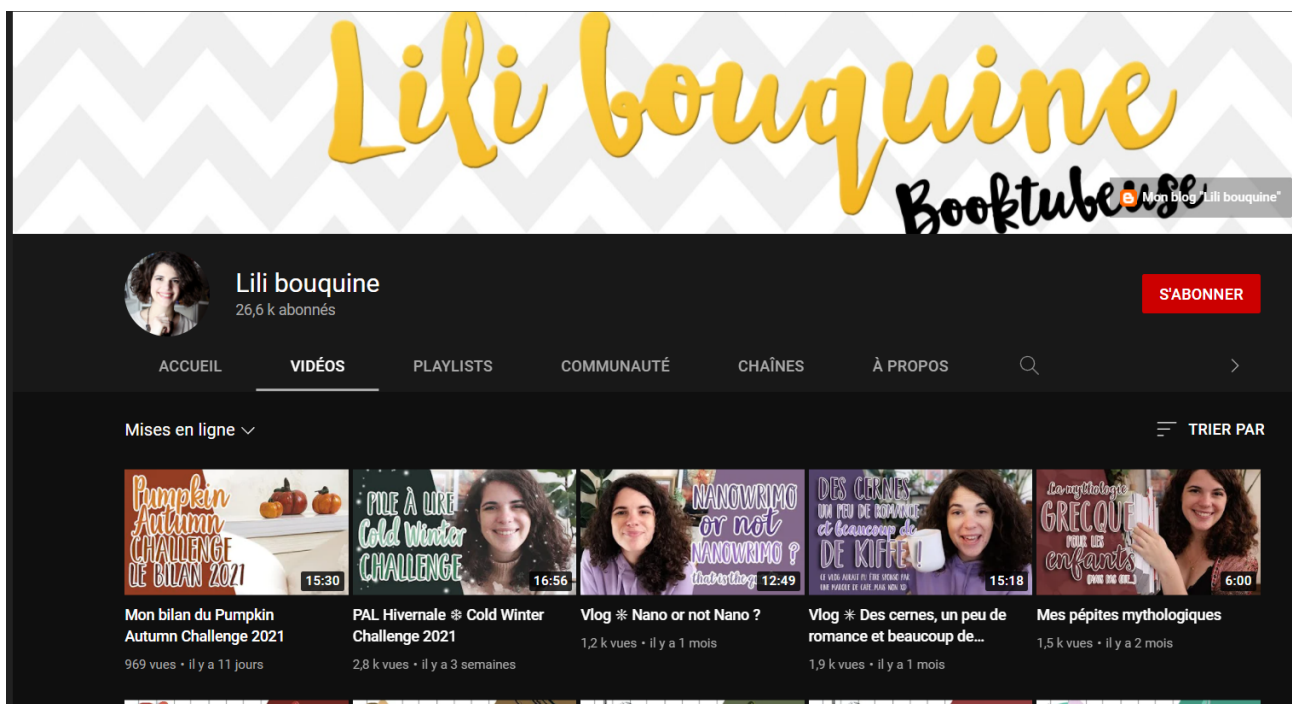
Lili bouquine
Booktubeuse
Mon blog "Lili bouquine"

Lili bouquine
26,6 k abonnés

S'ABONNER

ACCUEIL VIDÉOS PLAYLISTS COMMUNAUTÉ CHAÎNES À PROPOS

Mises en ligne

TRIER PAR

Pumpkin Autumn CHALLENGE LE BILAN 2021
15:30
Mon bilan du Pumpkin Autumn Challenge 2021
969 vues • il y a 11 jours

PILE À LIRE Cold Winter CHALLENGE
16:56
PAL Hivernale ❄ Cold Winter Challenge 2021
2,8 k vues • il y a 3 semaines

NANOWRIMO or not NANOWRIMO ? that is the q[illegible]
12:49
Vlog ❄ Nano or not Nano ?
1,2 k vues • il y a 1 mois

DES CERNES UN PEU DE ROMANCE et beaucoup de DE KIFFE !
ce vlog aurait pu être sponso par une marque de café mais non XD
15:18
Vlog ❄ Des cernes, un peu de romance et beaucoup de...
1,9 k vues • il y a 1 mois

La mythologie GRECQUE POUR LES enfants (mais pas que...)
6:00
Mes pépites mythologiques
1,5 k vues • il y a 2 mois